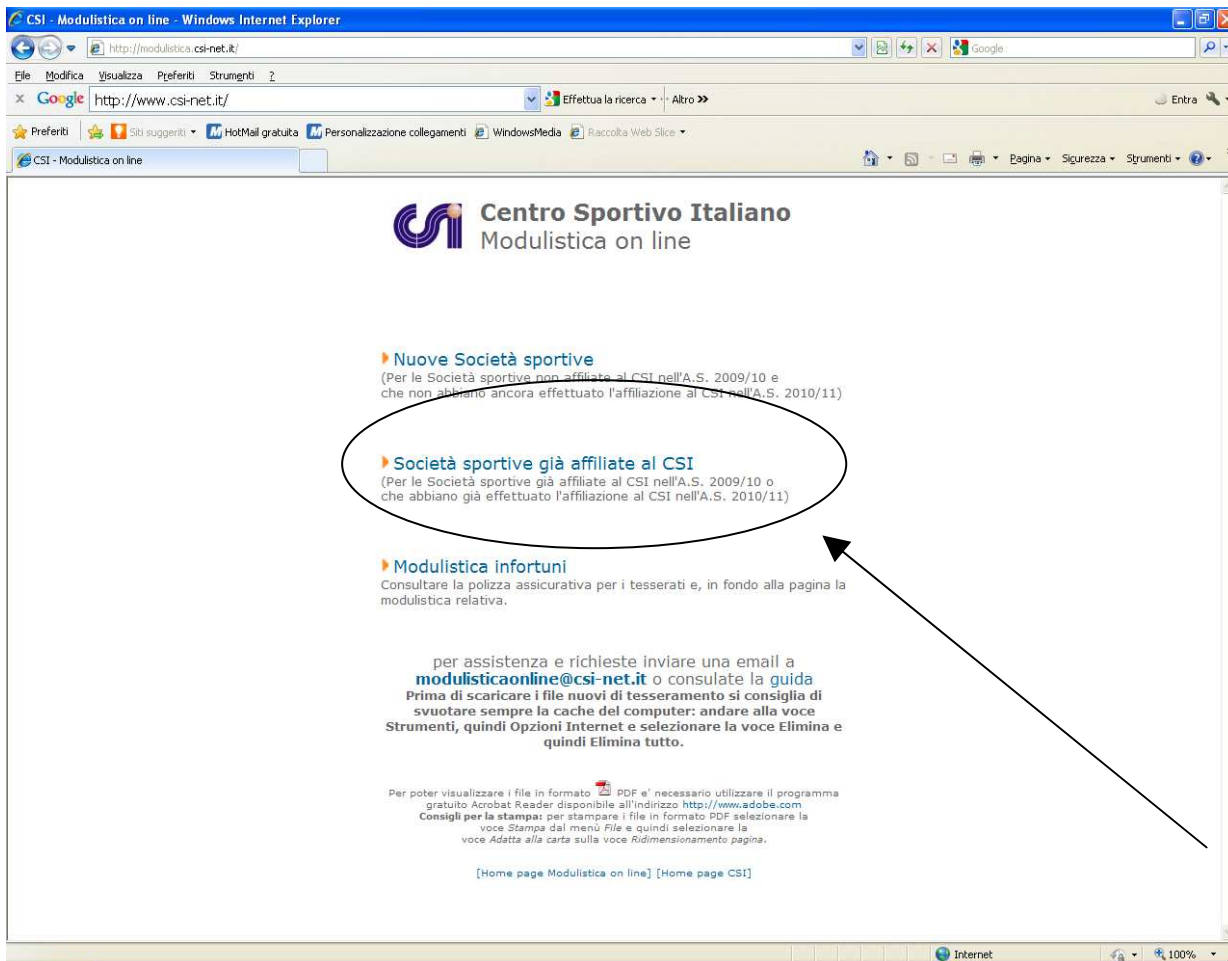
CSI - Modulistica on line - Windows Internet Explorer

http://modulistica.csi-net.it/

Google

File Modifica Visualizza Preferiti Strumenti ?

× Google http://www.csi-net.it/

Effettua la ricerca • Altro »

Entra

Preferiti Siti suggeriti • HotMail gratuita Personalizzazione collegamenti WindowsMedia Raccolta Web Slice •

CSI - Modulistica on line

Pagina • Sicurezza • Strumenti •

Centro Sportivo Italiano
Modulistica on line

Nuove Società sportive
(Per le Società sportive non affiliate al CSI nell'A.S. 2009/10 e che non abbiano ancora effettuato l'affiliazione al CSI nell'A.S. 2010/11)

Società sportive già affiliate al CSI
(Per le Società sportive già affiliate al CSI nell'A.S. 2009/10 o che abbiano già effettuato l'affiliazione al CSI nell'A.S. 2010/11)

Modulistica infortuni
Consultare la polizza assicurativa per i tesserati e, in fondo alla pagina la modulistica relativa.

per assistenza e richieste inviare una email a modulisticaonline@csi-net.it o consulate la guida
Prima di scaricare i file nuovi di tesseramento si consiglia di svuotare sempre la cache del computer: andare alla voce Strumenti, quindi Opzioni Internet e selezionare la voce Elimina e quindi Elimina tutto.

Per poter visualizzare i file in formato PDF e' necessario utilizzare il programma gratuito Acrobat Reader disponibile all'indirizzo http://www.adobe.com
Consigli per la stampa: per stampare i file in formato PDF selezionare la voce Stampa dal menù File e quindi selezionare la voce Adatta alla carta sulla voce Ridimensionamento pagina.

[Home page Modulistica on line] [Home page CSI]

Internet 100%